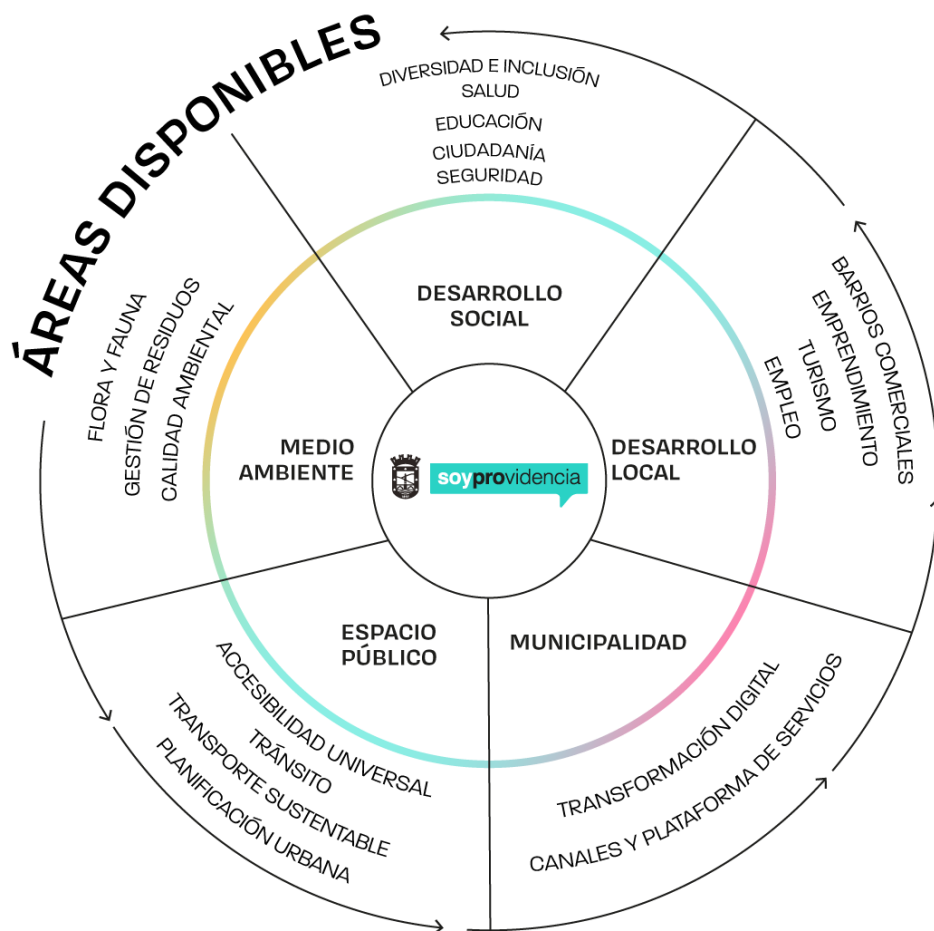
ÁREAS DISPONIBLES

DIVERSIDAD E INCLUSIÓN
SALUD
EDUCACIÓN
CIUDADANÍA
SEGURIDAD

DESARROLLO SOCIAL

BARRIOS COMERCIALES
EMPRENDIMIENTO
TURISMO
EMPLEO

DESARROLLO LOCAL

FLORA Y FAUNA
GESTIÓN DE RESIDUOS
CALIDAD AMBIENTAL

MEDIO AMBIENTE

soyprovidencia

ESPACIO PÚBLICO

ACCESIBILIDAD UNIVERSAL
TRÁNSITO
TRANSPORTE SUSTENTABLE
PLANIFICACIÓN URBANA

MUNICIPALIDAD

TRANSFORMACIÓN DIGITAL
CANALES Y PLATAFORMA DE SERVICIOS